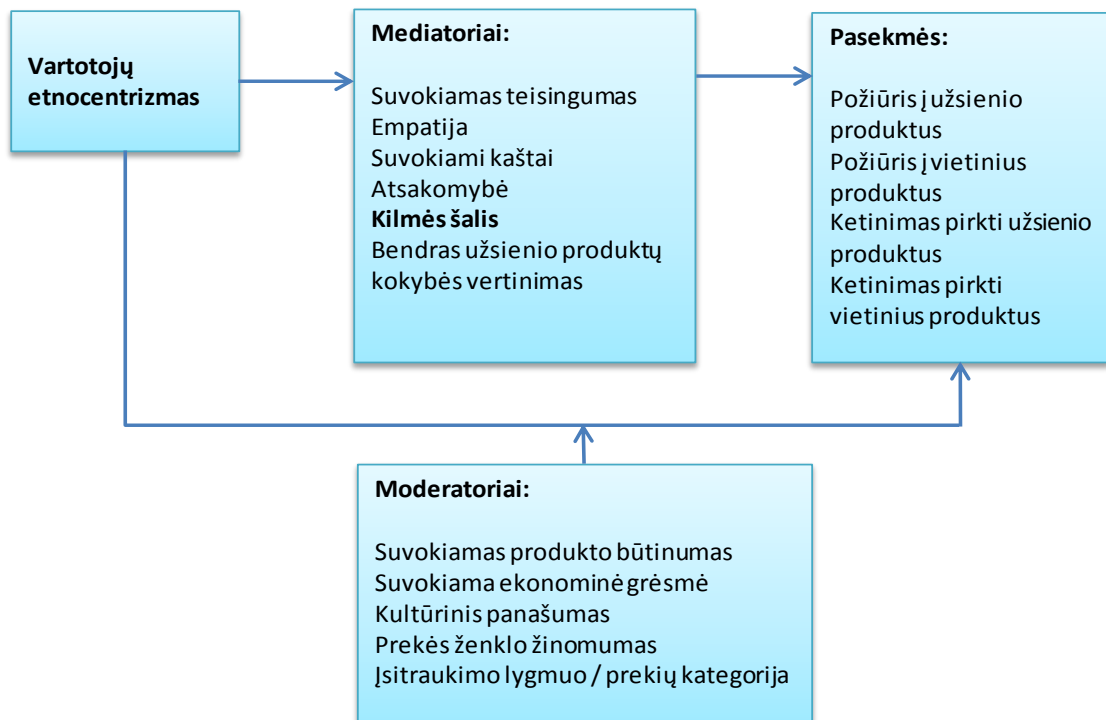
Vartotojų etnocentrizmas

Mediatoriai:

Suvokiamas teisingumas
Empatija
Suvokiami kaštai
Atsakomybė
Kilmės šalis
Bendras užsienio produktų kokybės vertinimas

Pasekmės:

Požiūris į užsienio produktus
Požiūris į vietinius produktus
Ketinimas pirkti užsienio produktus
Ketinimas pirkti vietinius produktus

Moderatoriai:

Suvokiamas produkto būtinumas
Suvokiama ekonominė grėsmė
Kultūrinis panašumas
Prekės ženklo žinomumas
Įsitraukimo lygmuo / prekių kategorija